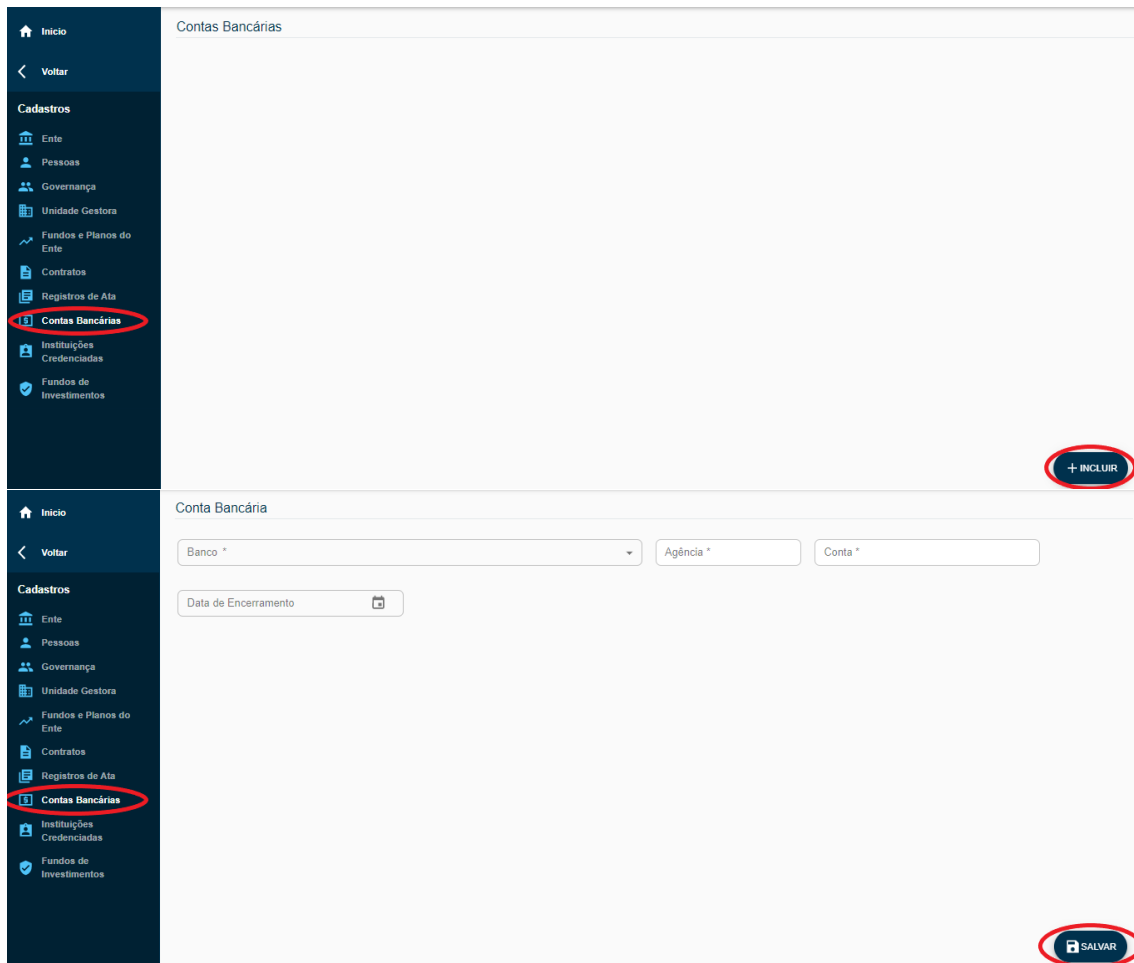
Inicio

Voltar

Cadastros

Ente

Pessoas

Governança

Unidade Gestora

Fundos e Planos do Ente

Contratos

Registros de Ata

Contas Bancárias

Instituições Credenciadas

Fundos de Investimentos

Contas Bancárias

+ INCLUIR

Inicio

Voltar

Cadastros

Ente

Pessoas

Governança

Unidade Gestora

Fundos e Planos do Ente

Contratos

Registros de Ata

Contas Bancárias

Instituições Credenciadas

Fundos de Investimentos

Conta Bancária

Banco *

Agência *

Conta *

Data de Encerramento

SALVAR